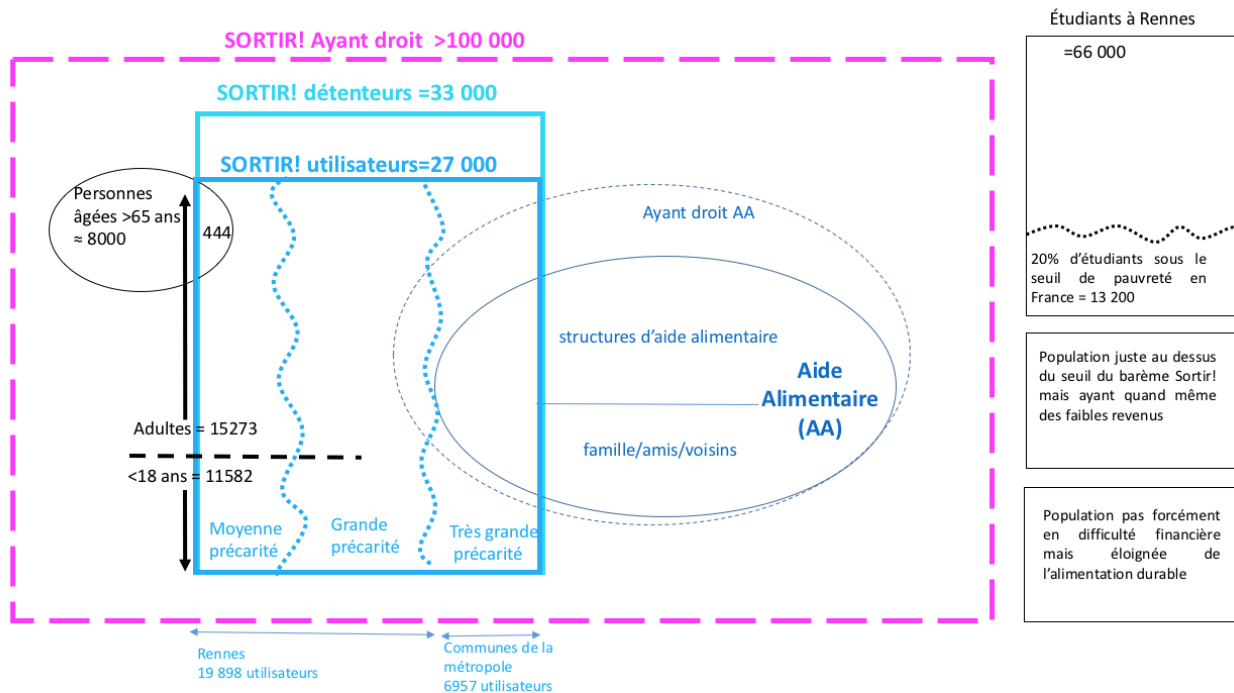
SORTIR! Ayant droit >100 000

SORTIR! détenteurs =33 000

SORTIR! utilisateurs=27 000

Personnes âgées >65 ans ≈ 8000

444

Ayant droit AA

structures d'aide alimentaire

Aide Alimentaire (AA)

famille/amis/voisins

Adultes = 15273

<18 ans = 11582

Moyenne précarité

Grande précarité

Très grande précarité

Rennes
19 898 utilisateurs

Communes de la métropole
6957 utilisateurs

Étudiants à Rennes

=66 000

20% d'étudiants sous le seuil de pauvreté en France = 13 200

Population juste au dessus du seuil du barème Sortir! mais ayant quand même des faibles revenus

Population pas forcément en difficulté financière mais éloignée de l'alimentation durable